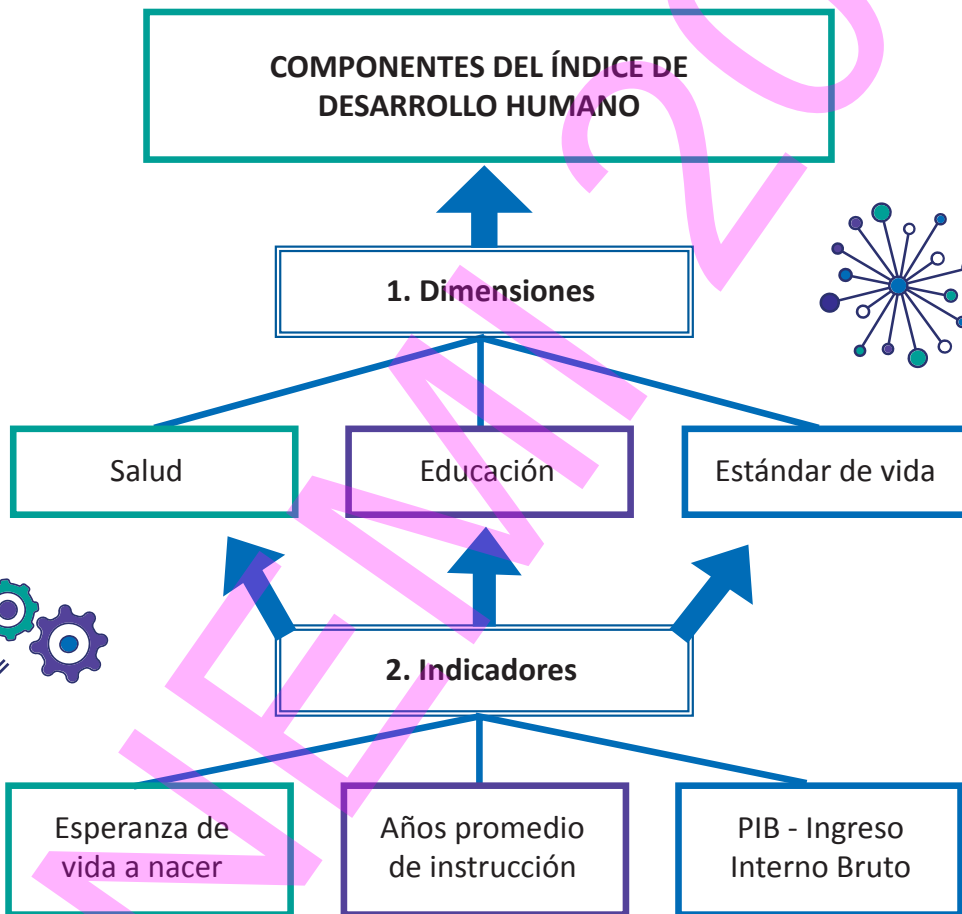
COMPONENTES DEL ÍNDICE DE DESARROLLO HUMANO

1. Dimensiones

Salud

Educación

Estándar de vida

2. Indicadores

Esperanza de vida a nacer

Años promedio de instrucción

PIB - Ingreso Interno Bruto

NEM 20